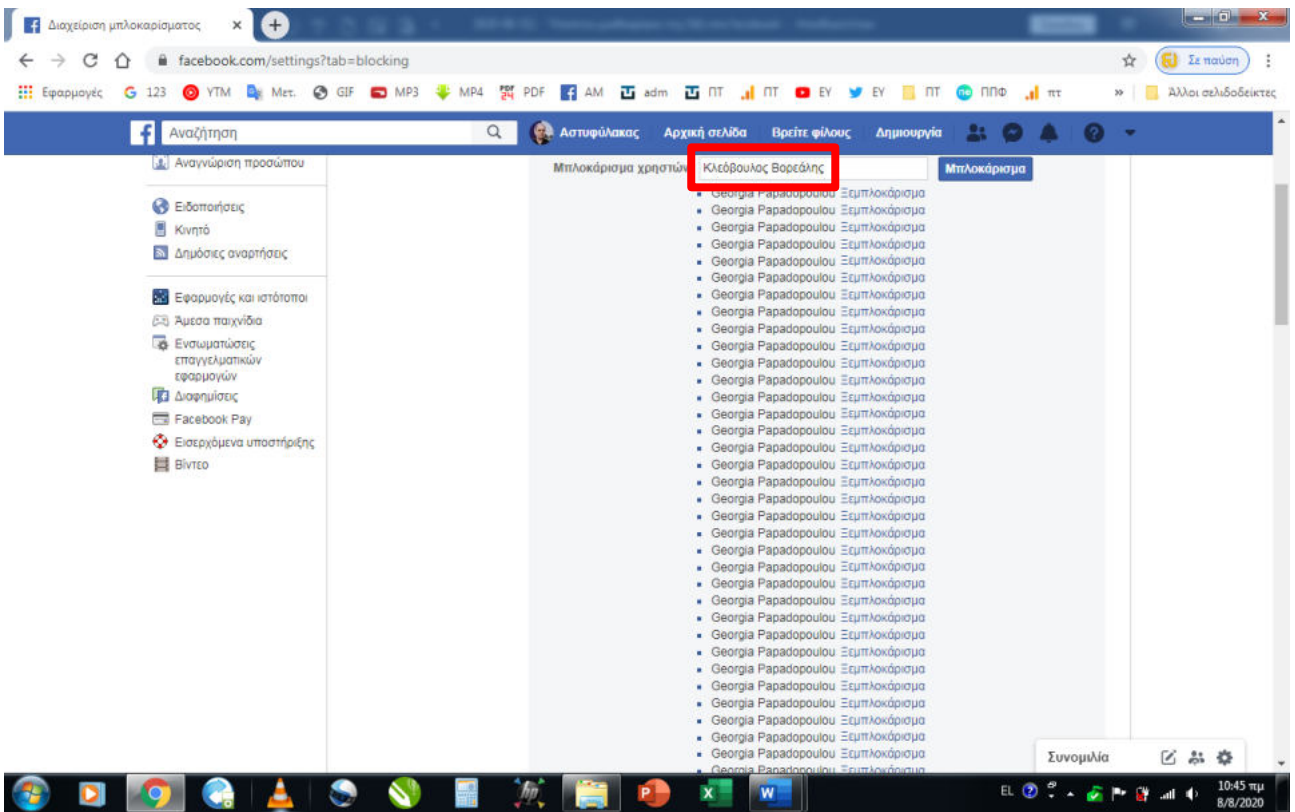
Διαχείριση μπλοκαρίσματος ×

facebook.com/settings?tab=blocking

Σε παύση

Εφαρμογές G 123 YTM Μετ. GIF MP3 MP4 PDF AM adm ΠΤ ΠΤ ΕΥ ΕΥ ΠΤ ΠΠΦ πτ » Άλλοι σελιδοδείκτες

Αναζήτηση Αστυφύλακας Αρχική σελίδα Βρείτε φίλους Δημιουργία

Αναγνώριση προσώπου

Ειδοποιήσεις
Κινητό
Δημόσιες αναρτήσεις

Εφαρμογές και ιστότοποι
Άμεσα παιχνίδια
Ενσωματώσεις επαγγελματικών εφαρμογών
Διαφημίσεις
Facebook Pay
Εισερχόμενα υποστήριξης
Βίντεο

Μπλοκάρισμα χρηστών Κλεόβουλος Βορεάλης Μπλοκάρισμα

- Georgia Papadopoulou Ξεμπλοκάρισμα
- Georgia Papadopoulou Ξεμπλοκάρισμα
- Georgia Papadopoulou Ξεμπλοκάρισμα
- Georgia Papadopoulou Ξεμπλοκάρισμα
- Georgia Papadopoulou Ξεμπλοκάρισμα
- Georgia Papadopoulou Ξεμπλοκάρισμα
- Georgia Papadopoulou Ξεμπλοκάρισμα
- Georgia Papadopoulou Ξεμπλοκάρισμα
- Georgia Papadopoulou Ξεμπλοκάρισμα
- Georgia Papadopoulou Ξεμπλοκάρισμα
- Georgia Papadopoulou Ξεμπλοκάρισμα
- Georgia Papadopoulou Ξεμπλοκάρισμα
- Georgia Papadopoulou Ξεμπλοκάρισμα
- Georgia Papadopoulou Ξεμπλοκάρισμα
- Georgia Papadopoulou Ξεμπλοκάρισμα
- Georgia Papadopoulou Ξεμπλοκάρισμα
- Georgia Papadopoulou Ξεμπλοκάρισμα
- Georgia Papadopoulou Ξεμπλοκάρισμα
- Georgia Papadopoulou Ξεμπλοκάρισμα
- Georgia Papadopoulou Ξεμπλοκάρισμα
- Georgia Papadopoulou Ξεμπλοκάρισμα
- Georgia Papadopoulou Ξεμπλοκάρισμα
- Georgia Papadopoulou Ξεμπλοκάρισμα
- Georgia Papadopoulou Ξεμπλοκάρισμα
- Georgia Papadopoulou Ξεμπλοκάρισμα
- Georgia Papadopoulou Ξεμπλοκάρισμα
- Georgia Papadopoulou Ξεμπλοκάρισμα
- Georgia Papadopoulou Ξεμπλοκάρισμα
- Georgia Papadopoulou Ξεμπλοκάρισμα
- Georgia Papadopoulou Ξεμπλοκάρισμα
- Georgia Papadopoulou Ξεμπλοκάρισμα
- Georgia Papadopoulou Ξεμπλοκάρισμα
- Georgia Papadopoulou Ξεμπλοκάρισμα
- Georgia Papadopoulou Ξεμπλοκάρισμα
- Georgia Papadopoulou Ξεμπλοκάρισμα
- Georgia Papadopoulou Ξεμπλοκάρισμα
- Georgia Papadopoulou Ξεμπλοκάρισμα
- Georgia Papadopoulou Ξεμπλοκάρισμα
- Georgia Papadopoulou Ξεμπλοκάρισμα
- Georgia Papadopoulou Ξεμπλοκάρισμα
- Georgia Papadopoulou Ξεμπλοκάρισμα
- Georgia Papadopoulou Ξεμπλοκάρισμα
- Georgia Papadopoulou Ξεμπλοκάρισμα
- Georgia Papadopoulou Ξεμπλοκάρισμα
- Georgia Papadopoulou Ξεμπλοκάρισμα

Συνομιλία

EL 10:45 πμ 8/8/2020